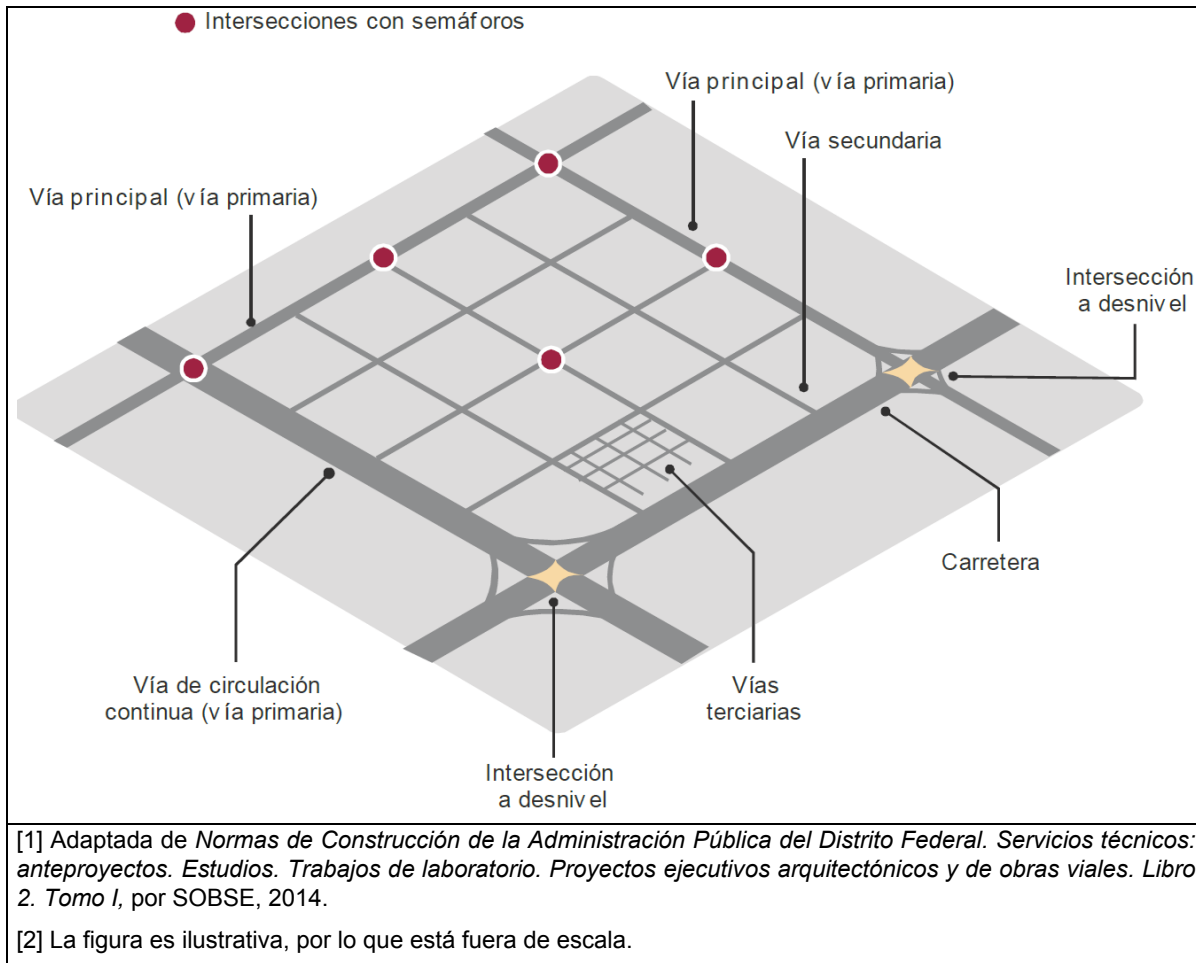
Intersecciones con semáforos

Vía principal (vía primaria)

Vía secundaria

Vía principal (vía primaria)

Intersección a desnivel

Carretera

Vía de circulación continua (vía primaria)

Vías terciarias

Intersección a desnivel

[1] Adaptada de *Normas de Construcción de la Administración Pública del Distrito Federal. Servicios técnicos: anteproyectos. Estudios. Trabajos de laboratorio. Proyectos ejecutivos arquitectónicos y de obras viales. Libro 2. Tomo I,* por SOBSE, 2014.

[2] La figura es ilustrativa, por lo que está fuera de escala.